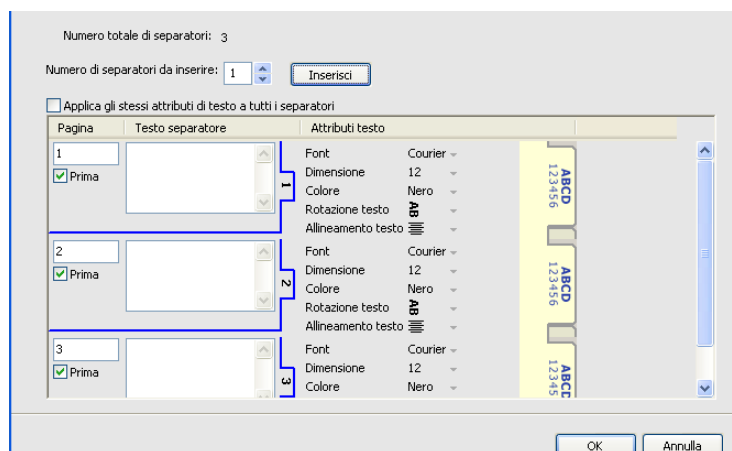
Numero totale di separatori: 3

Numero di separatori da inserire: 1 Inserisci

Applica gli stessi attributi di testo a tutti i separatori

| Pagina | Testo separatore | Attributi testo |
|---|---|---|
| 1 Prima | | Font Courier, Dimensione 12, Colore Nero, Rotazione testo AB, Allineamento testo |
| 2 Prima | | Font Courier, Dimensione 12, Colore Nero, Rotazione testo AB, Allineamento testo |
| 3 Prima | | Font Courier, Dimensione 12, Colore Nero |

1
2
3

ABCD 123456
ABCD 123456
ABCD 12345

OK Annulla